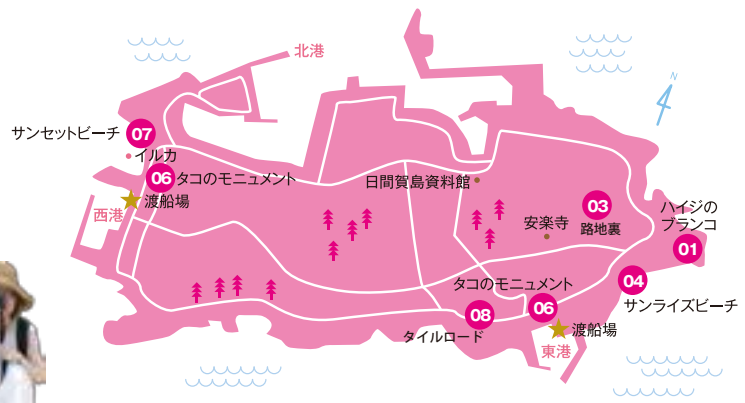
北港

N

サンセットビーチ 07

イルカ

06 タコのモニュメント

西港

渡船場

日間賀島資料館

03 路地裏

安楽寺

ハイジの ブランコ

01

04 サンライズビーチ

タコのモニュメント

08

06

タイルロード

渡船場

東港